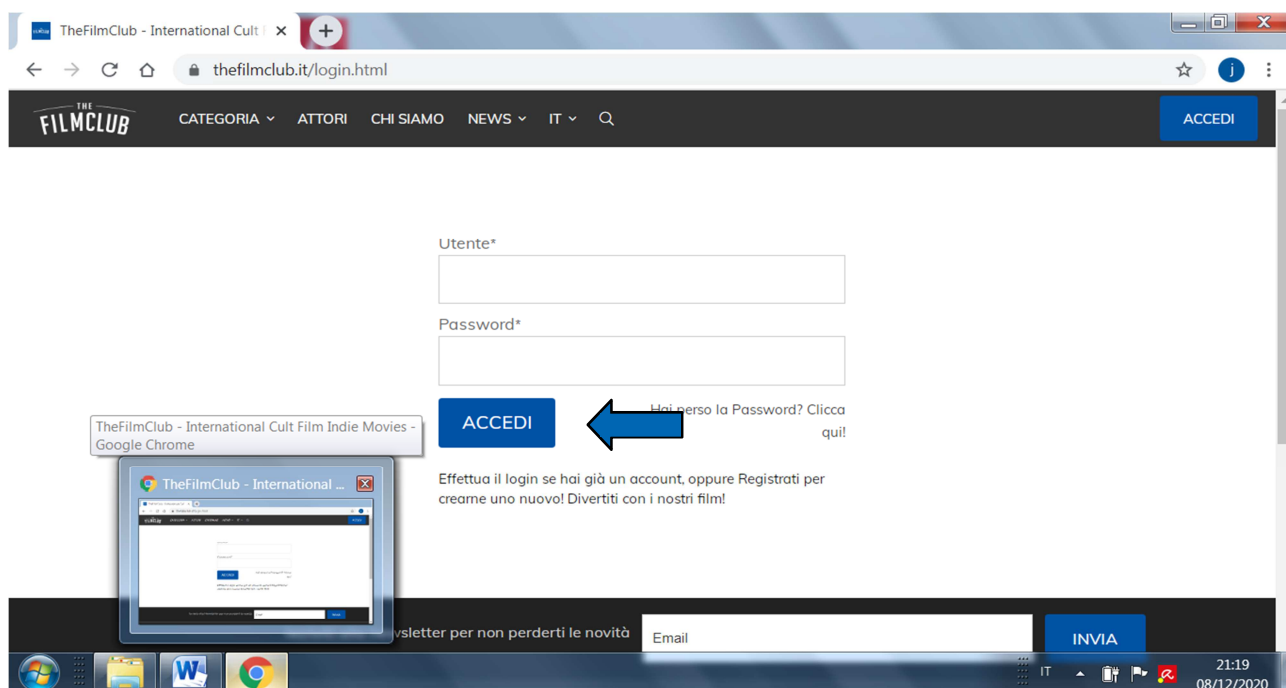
TheFilmClub - International Cult F ×

thefilmclub.it/login.html

THE FILMCLUB

CATEGORIA ATTORI CHI SIAMO NEWS IT

ACCEDI

Utente*

Password*

ACCEDI

Hai perso la Password? Clicca qui!

TheFilmClub - International Cult Film Indie Movies - Google Chrome

TheFilmClub - International ...

Effettua il login se hai già un account, oppure Registrati per crearne uno nuovo! Divertiti con i nostri film!

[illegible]vsletter per non perderti le novità

Email

INVIA

IT

21:19
08/12/2020